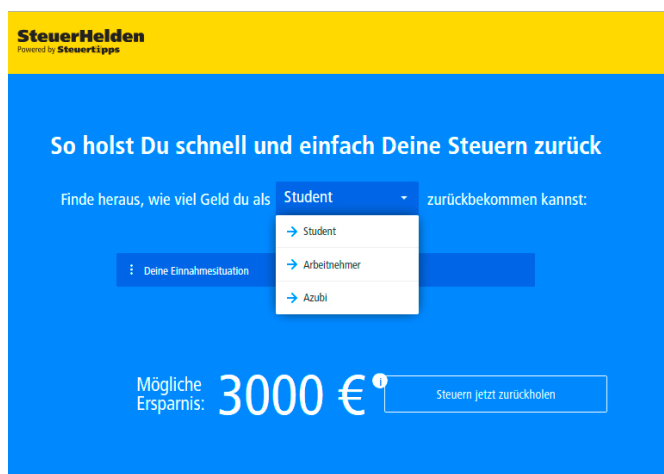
SteuerHelden
Powered by Steuertipps

So holst Du schnell und einfach Deine Steuern zurück

Finde heraus, wie viel Geld du als Student zurückbekommen kannst:

Student
Arbeitnehmer
Azubi

Deine Einnahmesituation

Mögliche Ersparnis: 3000 €

Steuern jetzt zurückholen